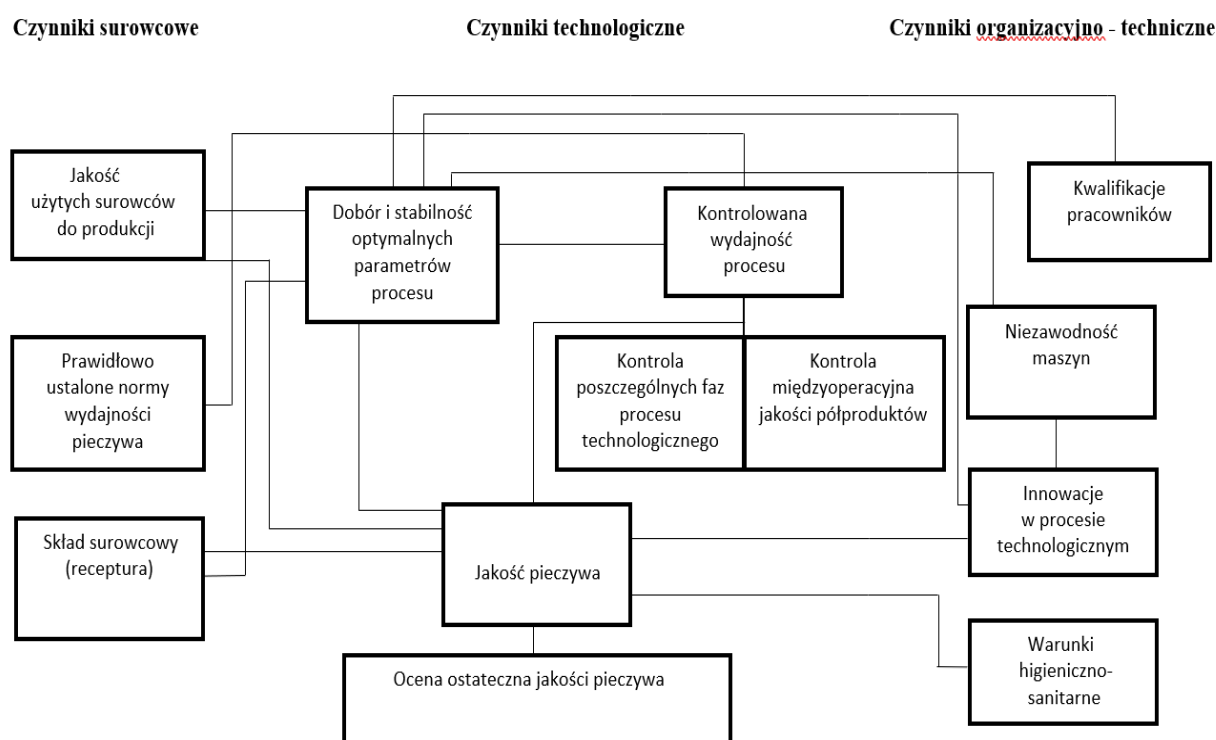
Czynniki surowcowe

Czynniki technologiczne

Czynniki organizacyjno - techniczne

Jakość użytych surowców do produkcji

Dobór i stabilność optymalnych parametrów procesu

Kontrolowana wydajność procesu

Kwalifikacje pracowników

Niezawodność maszyn

Prawidłowo ustalone normy wydajności pieczywa

Kontrola poszczególnych faz procesu technologicznego

Kontrola międzyoperacyjna jakości półproduktów

Innowacje w procesie technologicznym

Skład surowcowy (receptura)

Jakość pieczywa

Warunki higieniczno-sanitarne

Ocena ostateczna jakości pieczywa